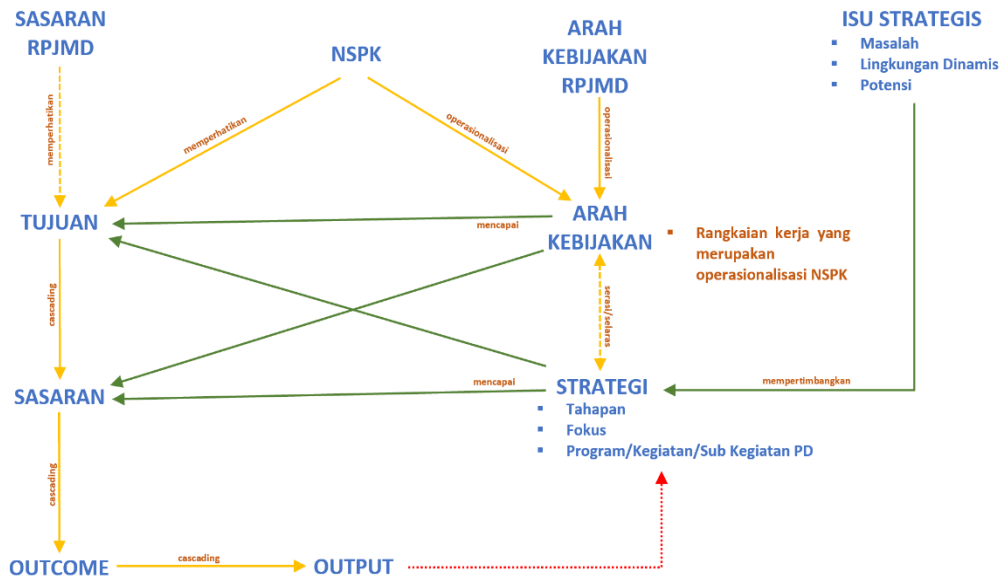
SASARAN RPJMD

NSPK

ARAH KEBIJAKAN RPJMD

ISU STRATEGIS
- Masalah
- Lingkungan Dinamis
- Potensi

memperhatikan

memperhatikan

operasionalisasi

operasionalisasi

TUJUAN

mencapai

ARAH KEBIJAKAN

- Rangkaian kerja yang merupakan operasionalisasi NSPK

cascading

serasi/selaras

SASARAN

mencapai

STRATEGI

mempertimbangkan

- Tahapan
- Fokus
- Program/Kegiatan/Sub Kegiatan PD

cascading

OUTCOME

cascading

OUTPUT